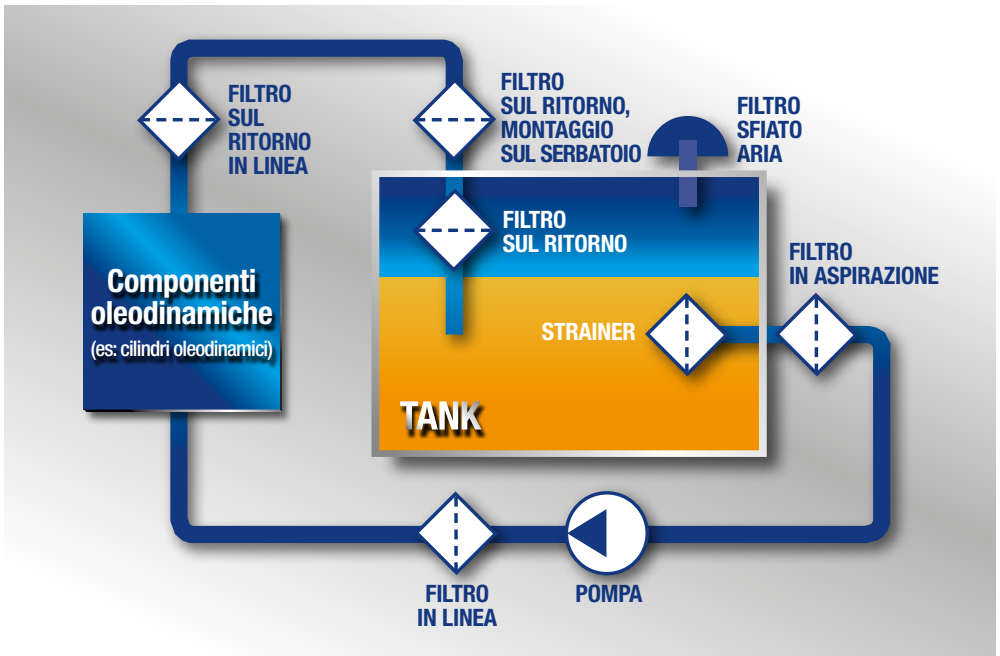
FILTRO SUL RITORNO IN LINEA

FILTRO SUL RITORNO, MONTAGGIO SUL SERBATOIO

FILTRO SFIATO ARIA

Componenti oleodinamiche
(es: cilindri oleodinamici)

FILTRO SUL RITORNO

FILTRO IN ASPIRAZIONE

STRAINER

TANK

FILTRO IN LINEA

POMPA